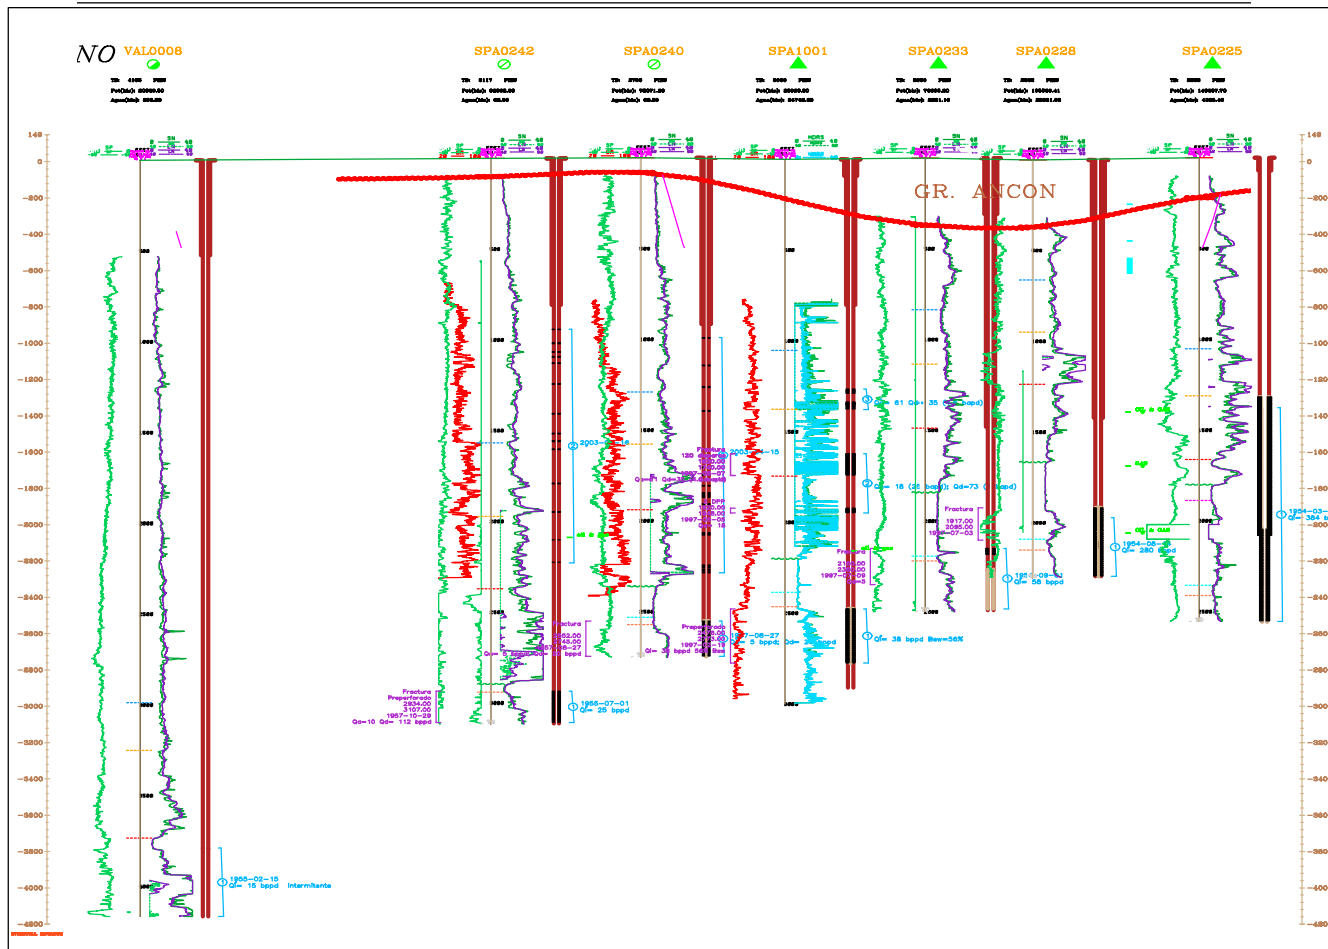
NO VAL0006

SPA0242

SPA0240

SPA1001

SPA0233

SPA0228

SPA0225

GR. ANCON

149
0
-200
-400
-600
-800
-1000
-1200
-1400
-1600
-1800
-2000
-2200
-2400
-2600
-2800
-3000
-3200
-3400
-3600
-3800
-4000
-4200

1955-02-15
Qi= 15 bppd Intermitente

Fractura
Preperforado
2934.00
3107.00
1957-10-29
Qo=10 Qd= 112 bppd

Fractura
2552.00
2648.00
1957-08-27
Qi= 5 bppd

1956-07-01
Qi= 25 bppd

2003-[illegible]-15

Fractura
1997-05
Qi= 35 bppd

1997-08-27
Qi= 5 bppd

Qi= 61 Qd= 35 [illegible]

Qi= 18 (25 bppd) Qd=73 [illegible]

Qi= 38 bppd Bsw=56%

Fractura
1917.00
2085.00
1997-07-03

1955-08-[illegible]
Qi= 58 bppd

1954-08-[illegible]
Qi= 280 bppd

1954-03-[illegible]
Qi= 384 b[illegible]

-149
0
-200
-400
-600
-800
-1000
-1200
-1400
-1600
-1800
-2000
-2200
-2400
-2600
-2800
-3000
-3200
-3400
-3600
-3800
-4000
-4200